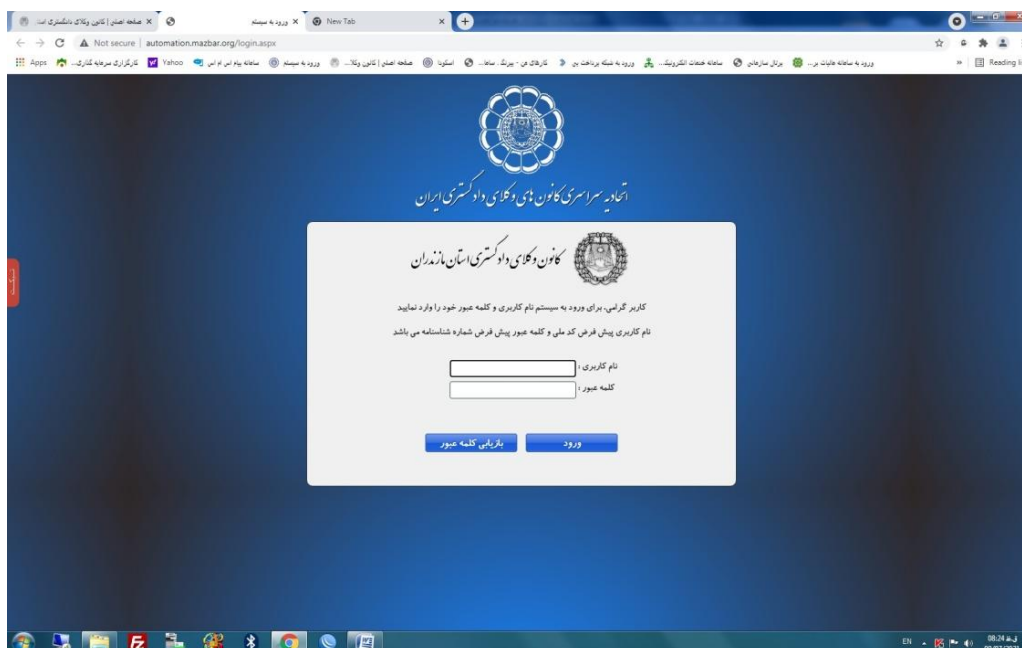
صفحه اصلی | کانون وکلای دادگستری استان ... × ورود به سیستم × New Tab ×

Not secure | automation.mazbar.org/login.aspx

Apps کارگزاری سرمایه گذاری... Yahoo سامانه پیام اس ام اس ورود به سیستم صفحه اصلی | کانون وکلا... اسکونا کارهای من - پیرنگ - ساما... ورود به شبکه پرداخت پی سامانه خدمات الکترونیک... پرتال سازمانی ورود به سامانه مالیات بر... » Reading list

اتحادیه سراسری کانون های وکلای دادگستری ایران

کانون وکلای دادگستری استان مازندران

کاربر گرامی، برای ورود به سیستم نام کاربری و کلمه عبور خود را وارد نمایید

نام کاربری پیش فرض کد ملی و کلمه عبور پیش فرض شماره شناسنامه می باشد

نام کاربری :

کلمه عبور :

ورود

بازیابی کلمه عبور

EN 08:24 ق.ظ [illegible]